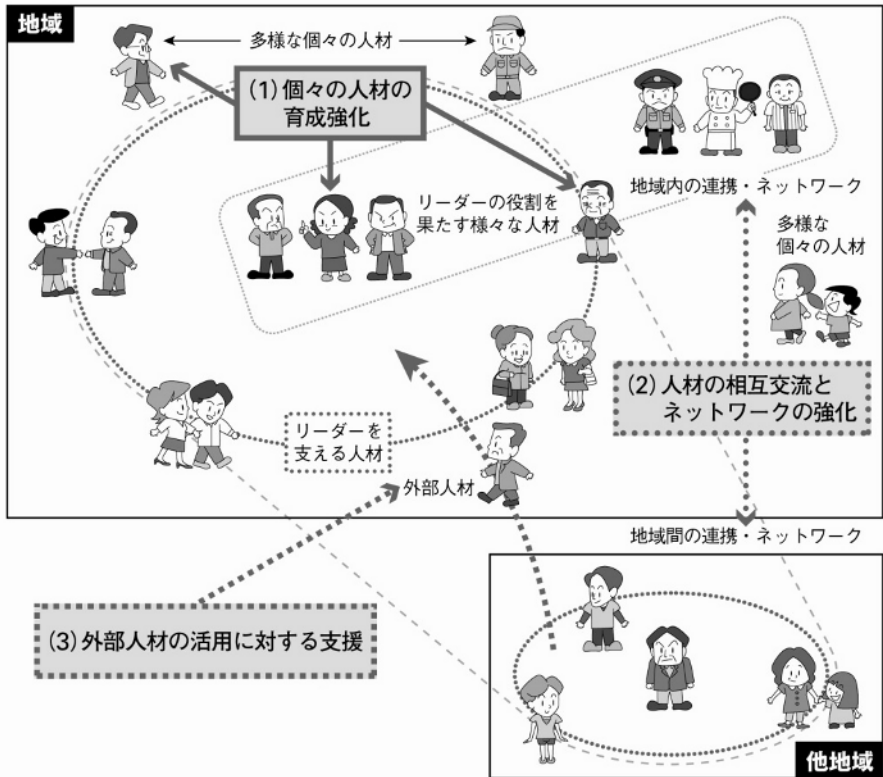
地域

多様な個々の人材

(1) 個々の人材の育成強化

地域内の連携・ネットワーク

リーダーの役割を果たす様々な人材

多様な個々の人材

(2) 人材の相互交流とネットワークの強化

リーダーを支える人材

外部人材

地域間の連携・ネットワーク

(3) 外部人材の活用に対する支援

他地域